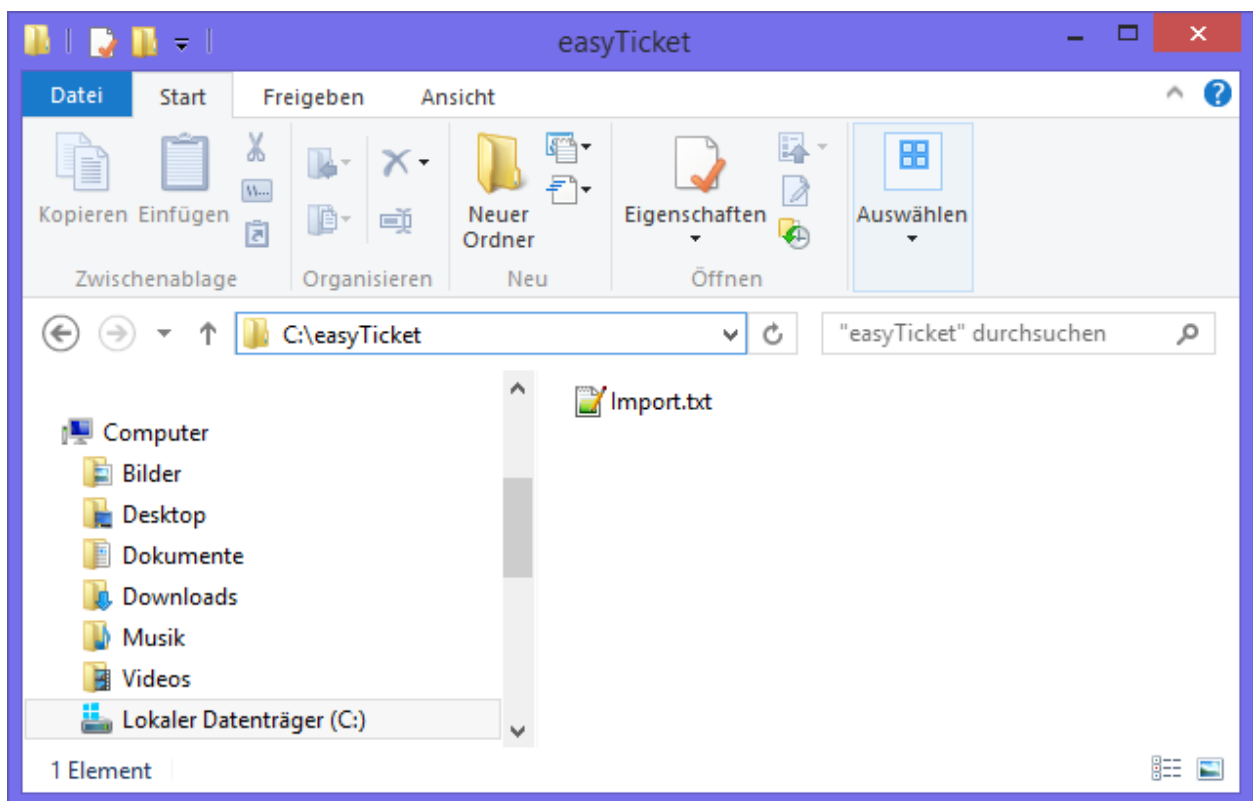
easyTicket

Datei Start Freigeben Ansicht

Kopieren Einfügen
Zwischenablage

Organisieren

Neuer Ordner
Neu

Eigenschaften
Öffnen

Auswählen

C:\easyTicket

"easyTicket" durchsuchen

Import.txt

Computer
Bilder
Desktop
Dokumente
Downloads
Musik
Videos
Lokaler Datenträger (C:)

1 Element